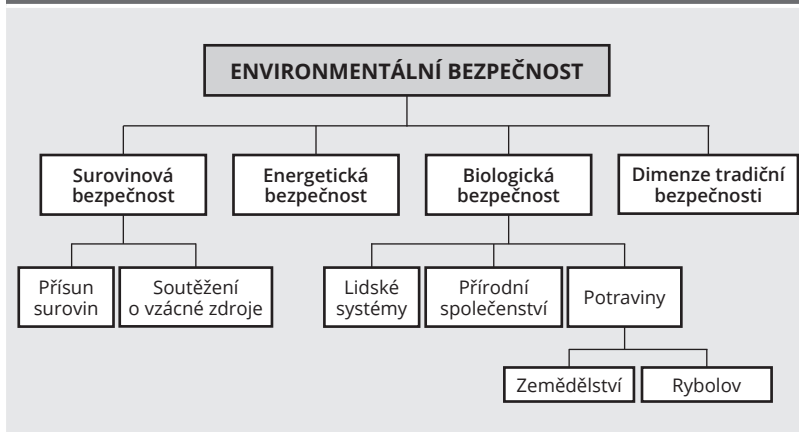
ENVIRONMENTÁLNÍ BEZPEČNOST

Surovinová bezpečnost

Energetická bezpečnost

Biologická bezpečnost

Dimenze tradiční bezpečnosti

Přísun surovin

Soutěžení o vzácné zdroje

Lidské systémy

Přírodní společenství

Potraviny

Zemědělství

Rybolov